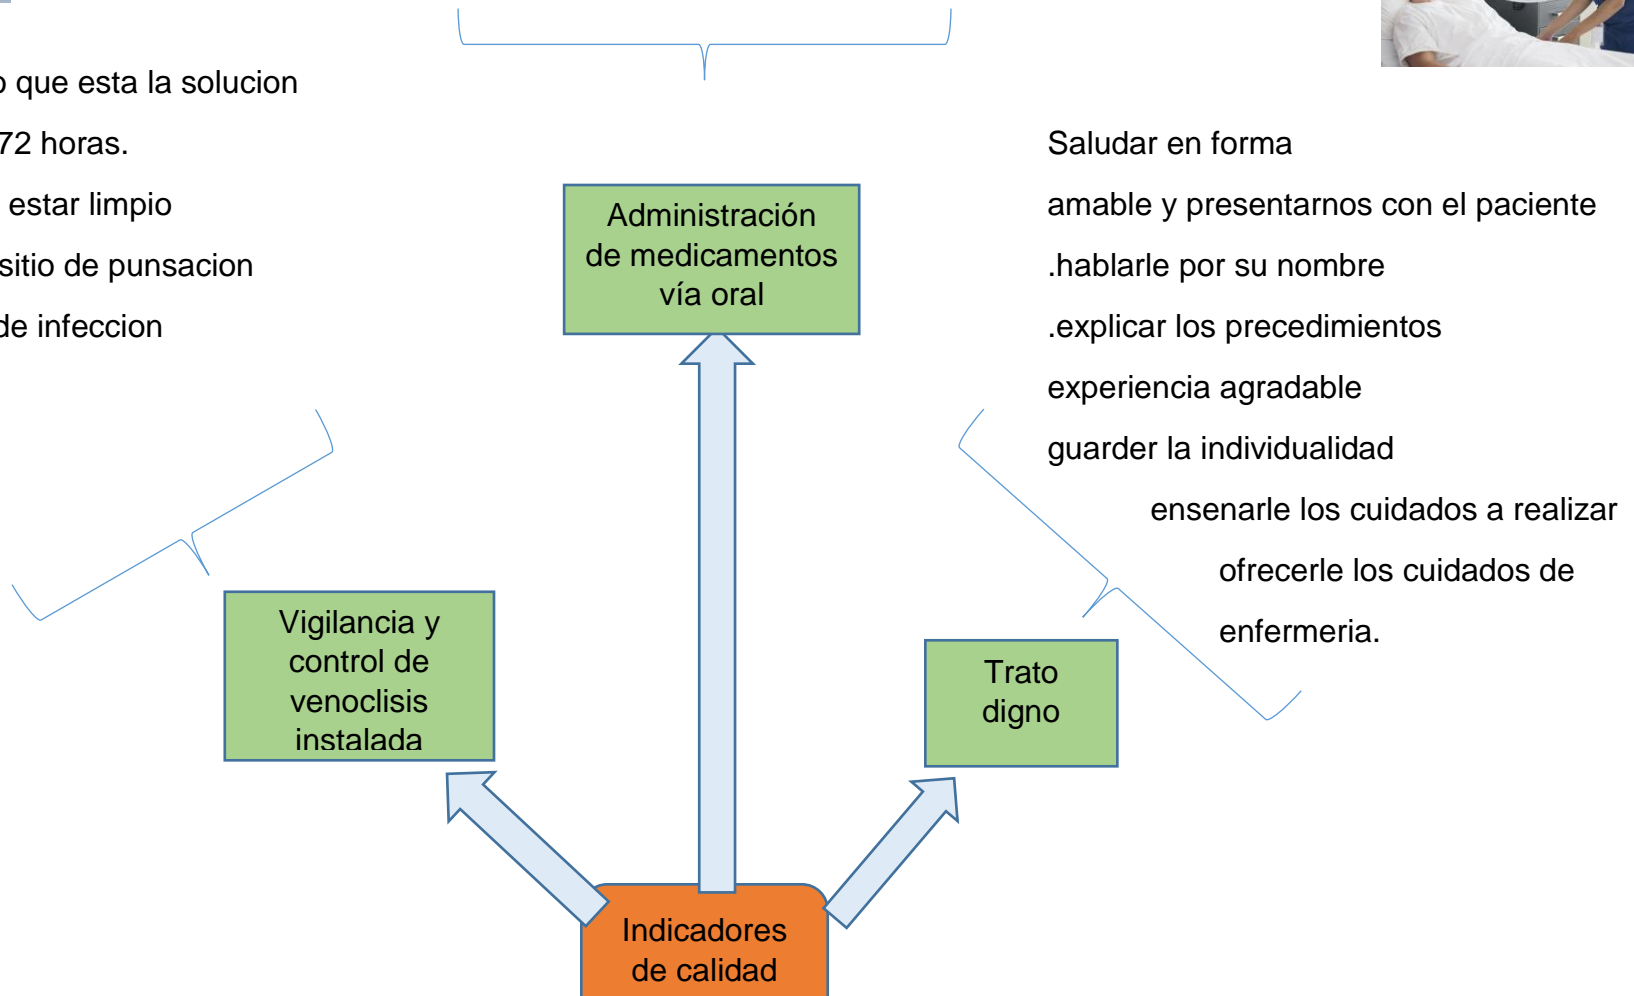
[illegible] que esta la solucion

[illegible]72 horas.

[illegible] estar limpio

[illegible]sitio de punsacion

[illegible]de infeccion

Saludar en forma

amable y presentarnos con el paciente

.hablarle por su nombre

.explicar los precedimientos

experiencia agradable

guarder la individualidad

ensenarle los cuidados a realizar

ofrecerle los cuidados de

enfermeria.

Administración de medicamentos vía oral

Vigilancia y control de venoclisis instalada

Trato digno

Indicadores de calidad